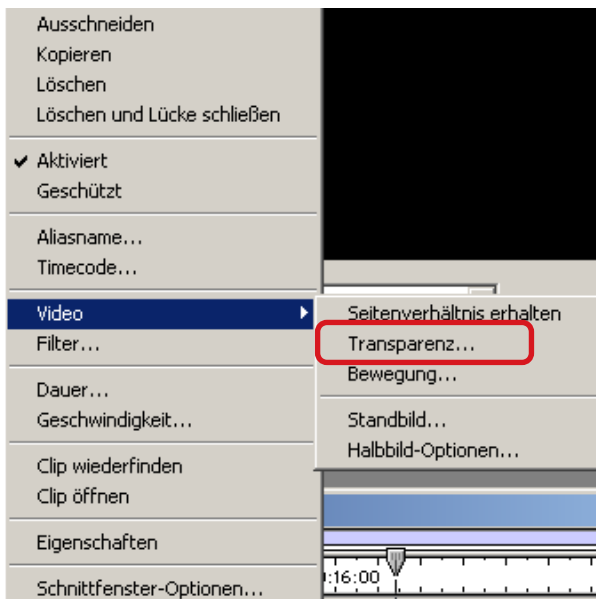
Ausschneiden
Kopieren
Löschen
Löschen und Lücke schließen

✔ Aktiviert
Geschützt

Aliasname...
Timecode...

Video
Filter...

Dauer...
Geschwindigkeit...

Clip wiederfinden
Clip öffnen

Eigenschaften

Schnittfenster-Optionen...

Seitenverhältnis erhalten
Transparenz...
Bewegung...

Standbild...
Halbbild-Optionen...

:16:00